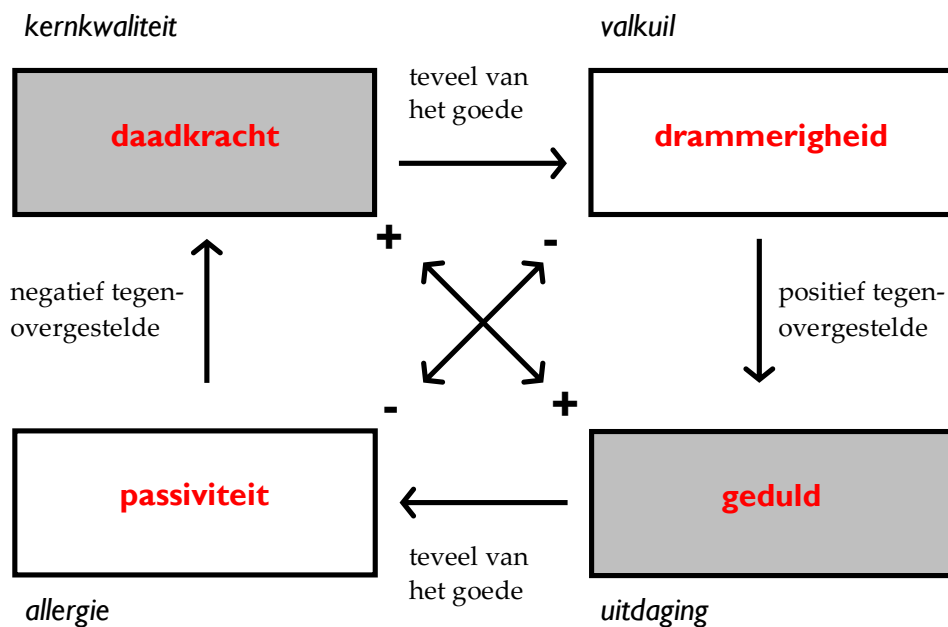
kernkwaliteit

valkuil

daadkracht

teveel van het goede

drammerigheid

+

-

negatief tegenovergestelde

positief tegenovergestelde

-

+

passiviteit

geduld

teveel van het goede

allergie

uitdaging